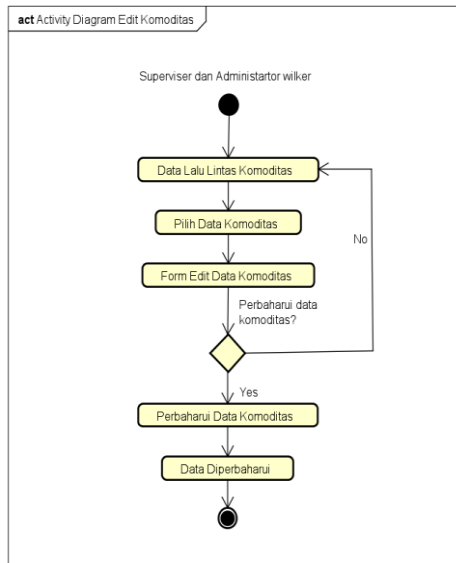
act Activity Diagram Edit Komoditas

Superviser dan Administartor wilker

Data Lalu Lintas Komoditas

Pilih Data Komoditas

Form Edit Data Komoditas

Perbaharui data komoditas?

No

Yes

Perbaharui Data Komoditas

Data Diperbaharui